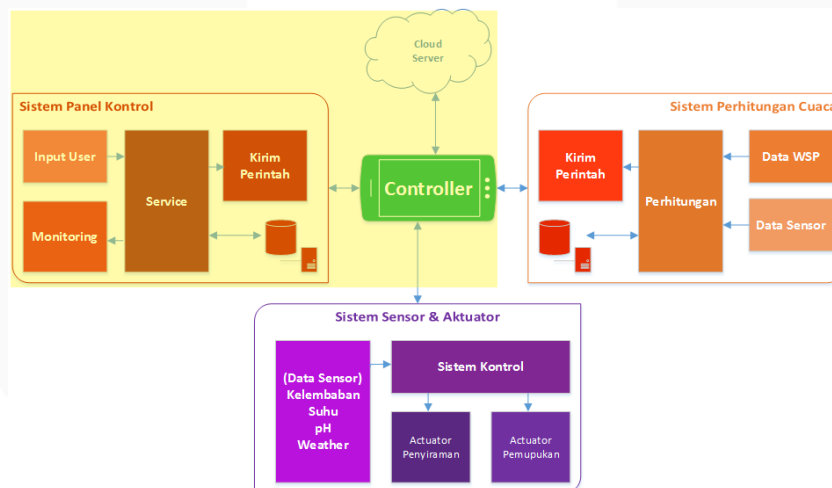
Cloud Server

Sistem Panel Kontrol

Input User

Service

Kirim Perintah

Monitoring

Controller

Sistem Perhitungan Cuaca

Kirim Perintah

Perhitungan

Data WSP

Data Sensor

Sistem Sensor & Aktuator

(Data Sensor) Kelembaban Suhu pH Weather

Sistem Kontrol

Actuator Penyiraman

Actuator Pemupukan